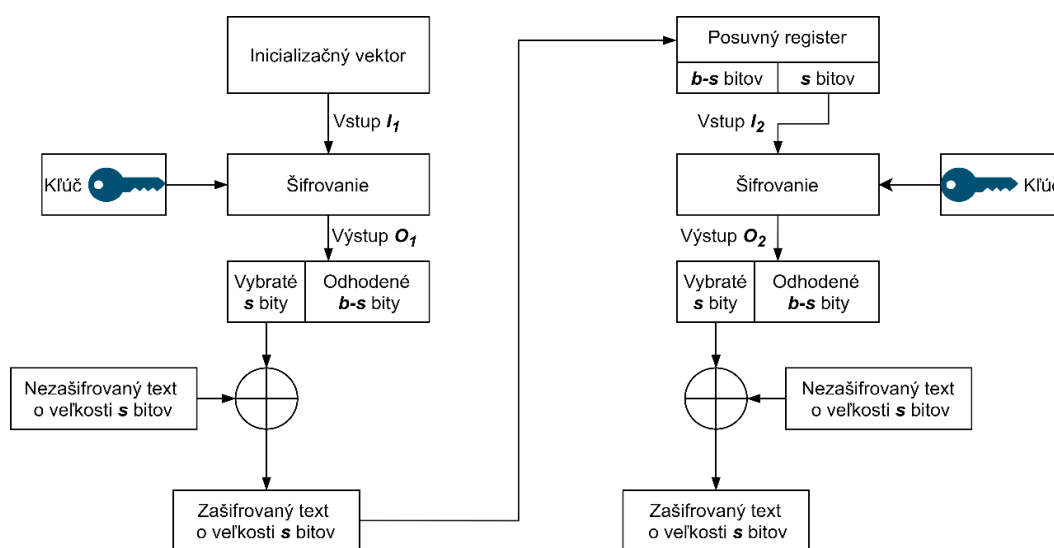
Inicializačný vektor

Vstup $I_1$

Kľúč

Šifrovanie

Výstup $O_1$

Vybraté **s** bity

Odhodené **b-s** bity

Nezašifrovaný text o veľkosti **s** bitov

Zašifrovaný text o veľkosti **s** bitov

Posuvný register

**b-s** bitov

**s** bitov

Vstup $I_2$

Šifrovanie

Kľúč

Výstup $O_2$

Vybraté **s** bity

Odhodené **b-s** bity

Nezašifrovaný text o veľkosti **s** bitov

Zašifrovaný text o veľkosti **s** bitov